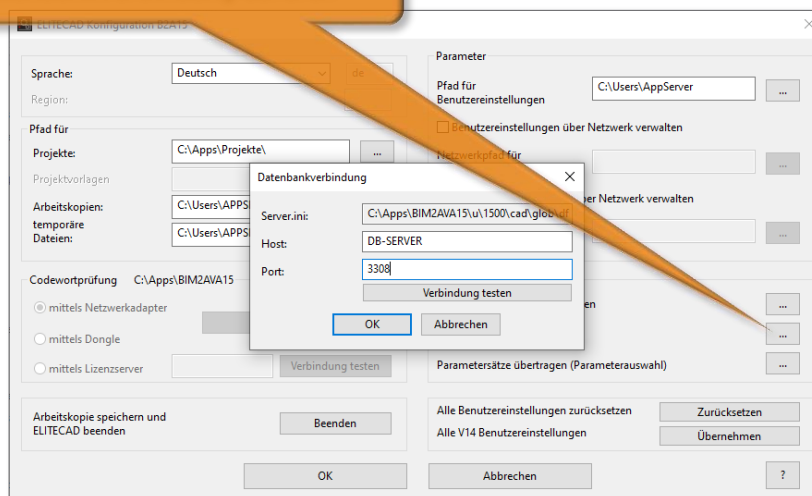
ELITECAD Konfiguration BZA15

Sprache: Deutsch de

Region:

Pfad für

Projekte: C:\Apps\Projekte\ ...

Projektvorlagen

Arbeitskopien: C:\Users\APPS

temporäre Dateien: C:\Users\APPS

Codewortprüfung C:\Apps\BIM2AVA15

mittels Netzwerkadapter

mittels Dongle

mittels Lizenzserver Verbindung testen

Arbeitskopie speichern und ELITECAD beenden Beenden

OK

Parameter

Pfad für Benutzereinstellungen C:\Users\AppServer ...

Benutzereinstellungen über Netzwerk verwalten

Netzwerkpfad für

ber Netzwerk verwalten

en

Parametersätze übertragen (Parameterauswahl) ...

Alle Benutzereinstellungen zurücksetzen Zurücksetzen

Alle V14 Benutzereinstellungen Übernehmen

Abbrechen ?

Datenbankverbindung

Server.ini: C:\Apps\BIM2AVA15\u\1500\cad\glob\df

Host: DB-SERVER

Port: 3308

Verbindung testen

OK Abbrechen